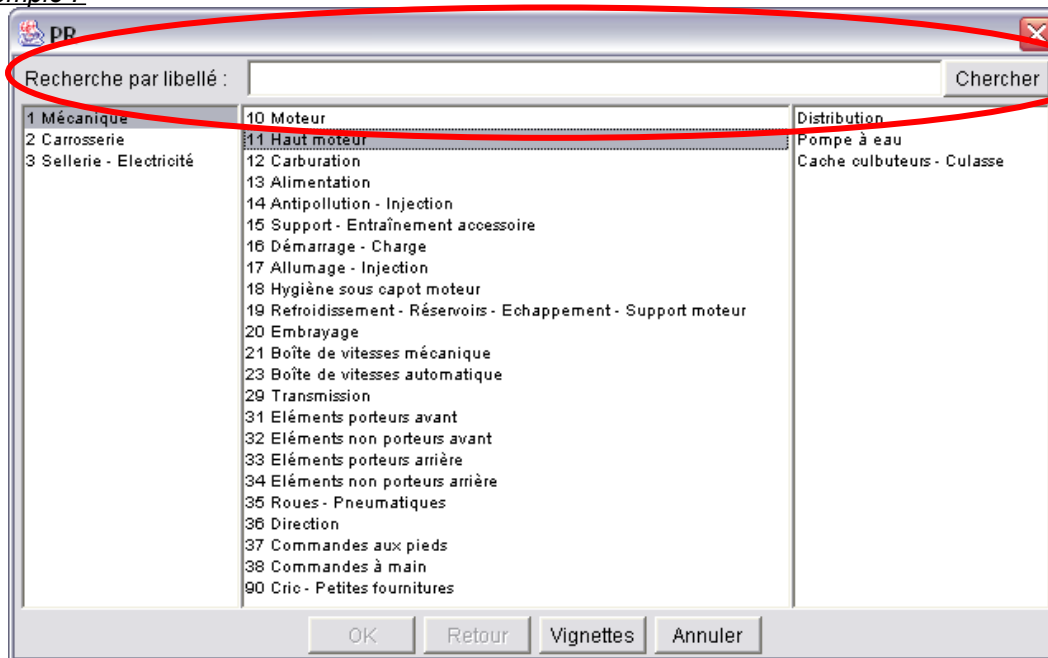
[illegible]mple :

PR

Recherche par libellé :

Chercher

1 Mécanique
2 Carrosserie
3 Sellerie - Electricité

10 Moteur
11 Haut moteur
12 Carburation
13 Alimentation
14 Antipollution - Injection
15 Support - Entraînement accessoire
16 Démarrage - Charge
17 Allumage - Injection
18 Hygiène sous capot moteur
19 Refroidissement - Réservoirs - Echappement - Support moteur
20 Embrayage
21 Boîte de vitesses mécanique
23 Boîte de vitesses automatique
29 Transmission
31 Eléments porteurs avant
32 Eléments non porteurs avant
33 Eléments porteurs arrière
34 Eléments non porteurs arrière
35 Roues - Pneumatiques
36 Direction
37 Commandes aux pieds
38 Commandes à main
90 Cric - Petites fournitures

Distribution
Pompe à eau
Cache culbuteurs - Culasse

OK
Retour
Vignettes
Annuler